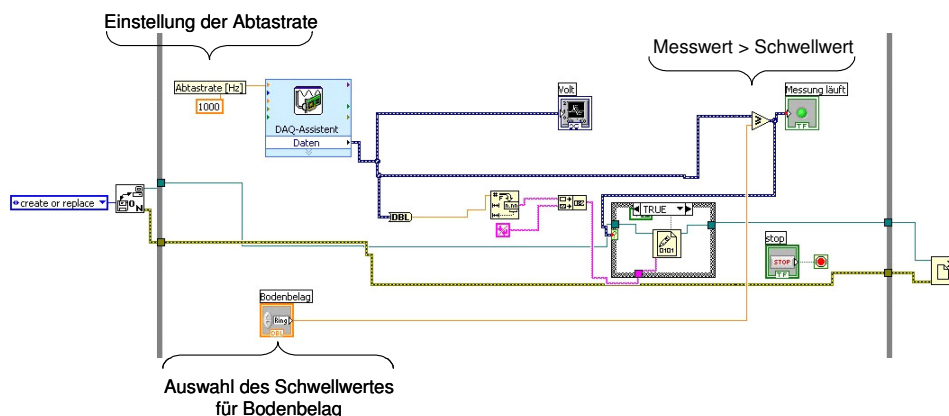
Einstellung der Abtastrate

Messwert > Schwellwert

Abtastrate [Hz]

1000

DAQ-Assistent

Daten

Volt

Messung läuft

create or replace

DBL

TRUE

stop

STOP

Bodenbelag

Ring

Auswahl des Schwellwertes für Bodenbelag